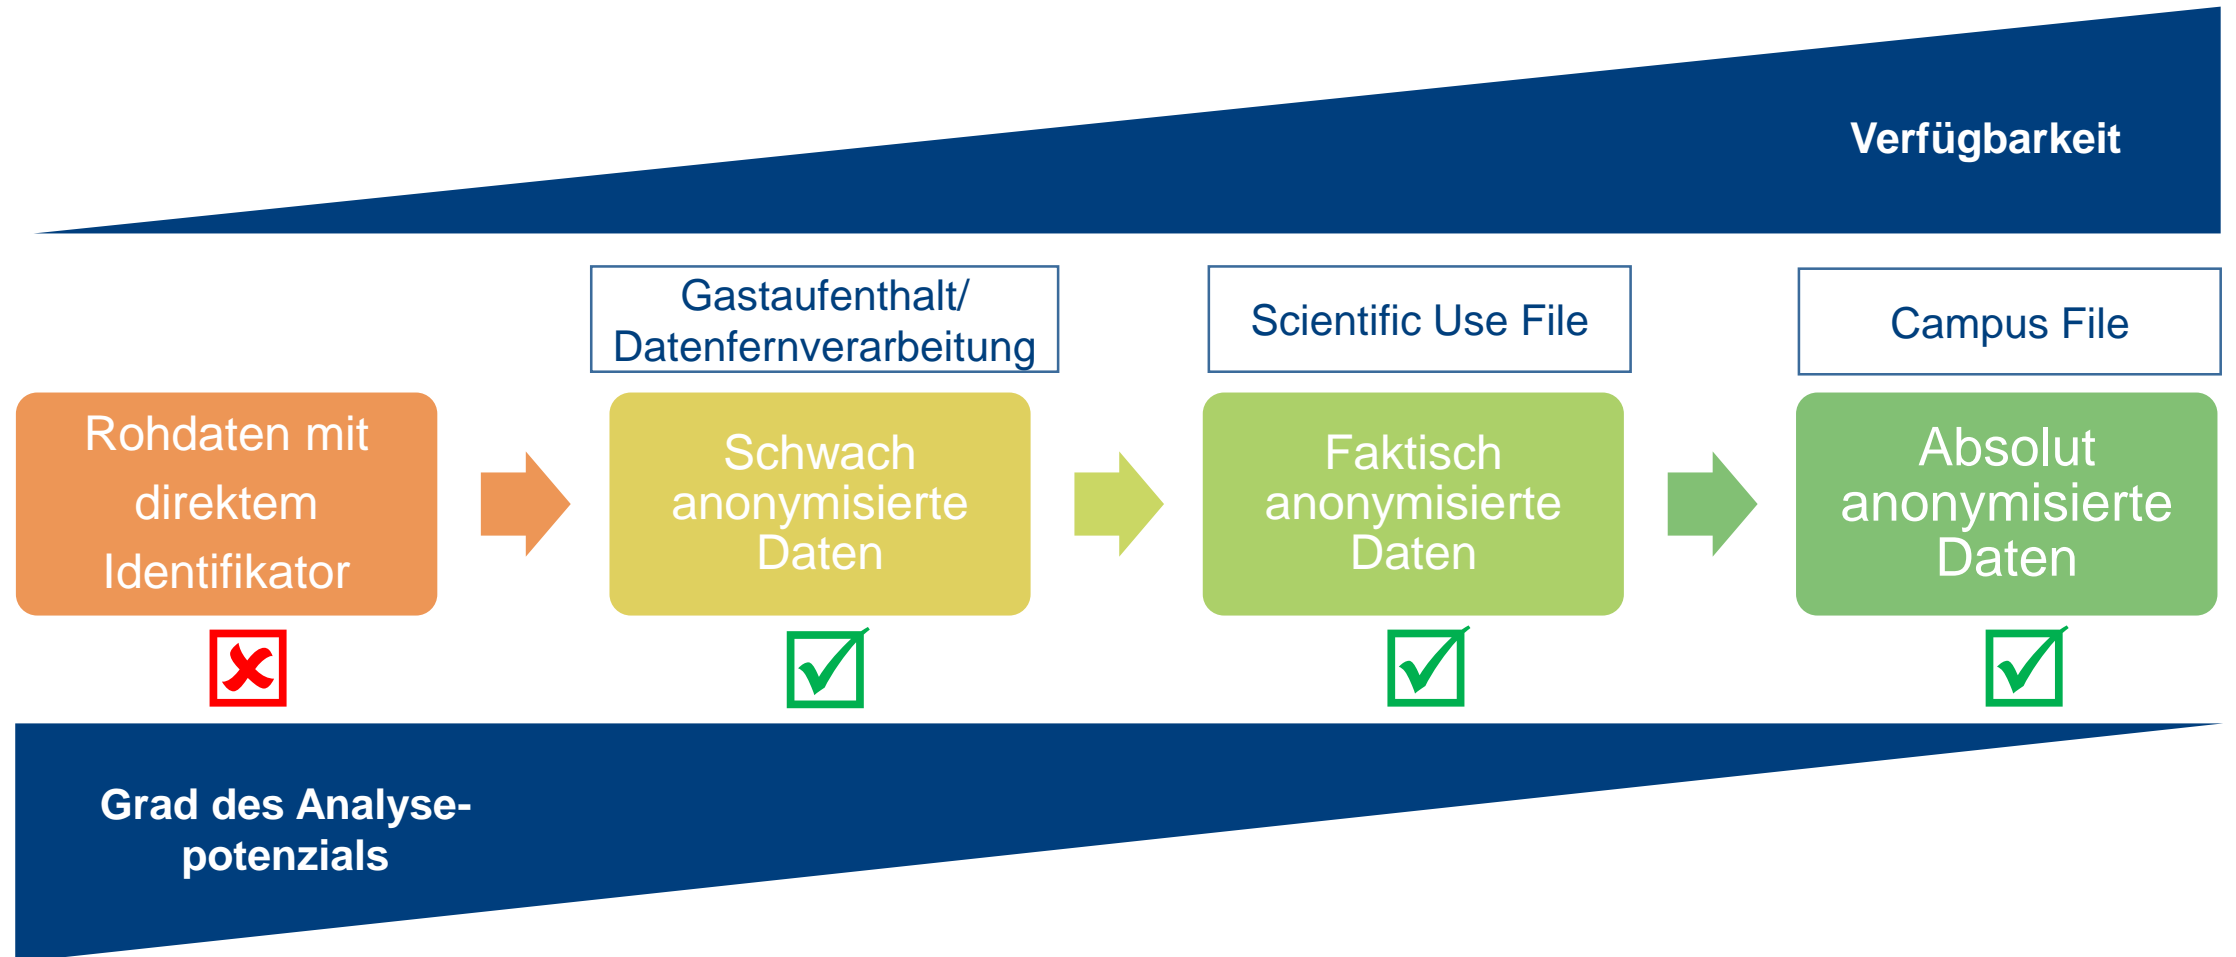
Verfügbarkeit

Gastaufenthalt/ Datenfernverarbeitung

Scientific Use File

Campus File

Rohdaten mit direktem Identifikator

Schwach anonymisierte Daten

Faktisch anonymisierte Daten

Absolut anonymisierte Daten

Grad des Analysepotenzials